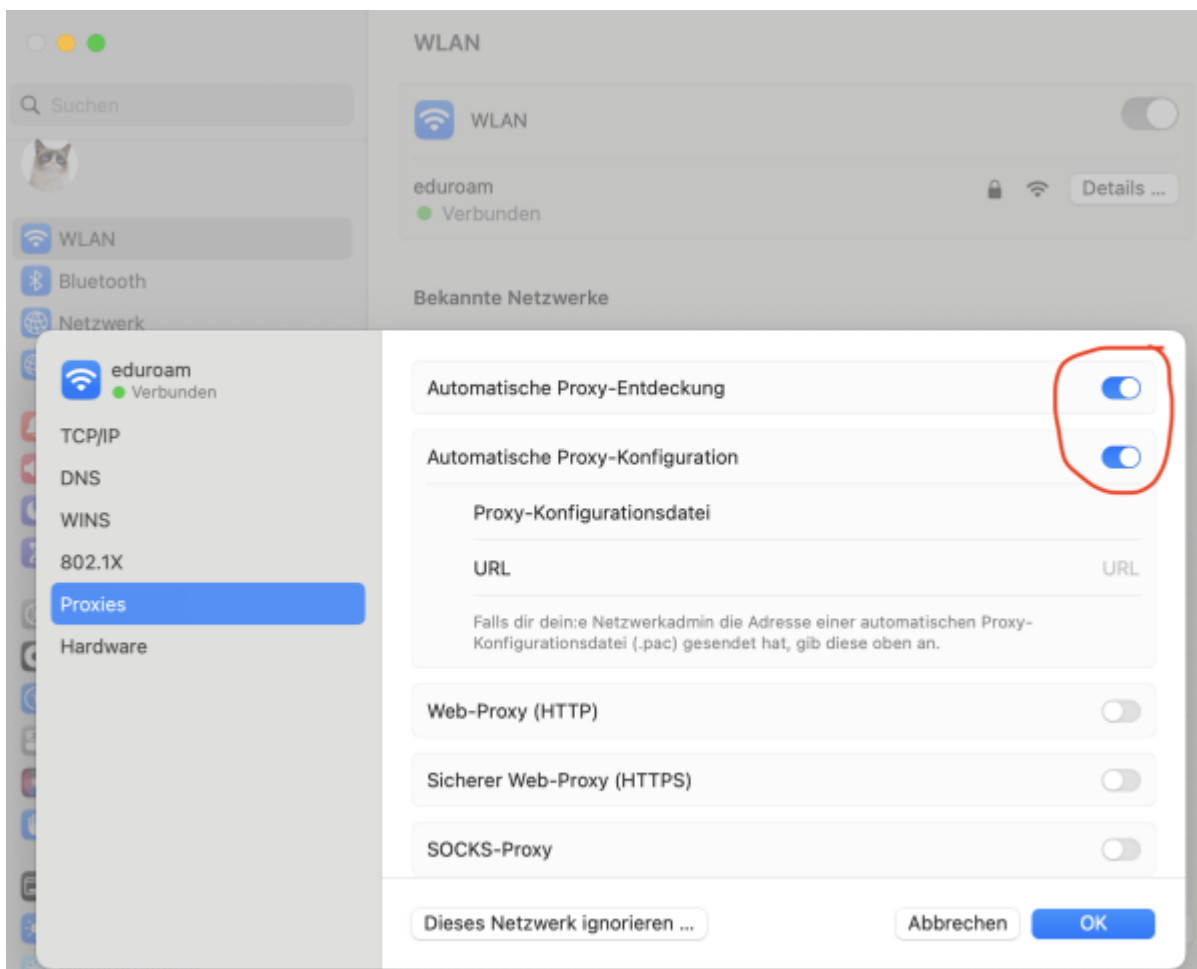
WLAN

Suchen

WLAN

Bluetooth

Netzwerk

WLAN

eduroam
Verbunden

Details ...

Bekannte Netzwerke

eduroam
Verbunden

TCP/IP

DNS

WINS

802.1X

Proxies

Hardware

Automatische Proxy-Entdeckung

Automatische Proxy-Konfiguration

Proxy-Konfigurationsdatei

URL

URL

Falls dir dein:e Netzwerkadmin die Adresse einer automatischen Proxy-Konfigurationsdatei (.pac) gesendet hat, gib diese oben an.

Web-Proxy (HTTP)

Sicherer Web-Proxy (HTTPS)

SOCKS-Proxy

Dieses Netzwerk ignorieren ...

Abbrechen

OK